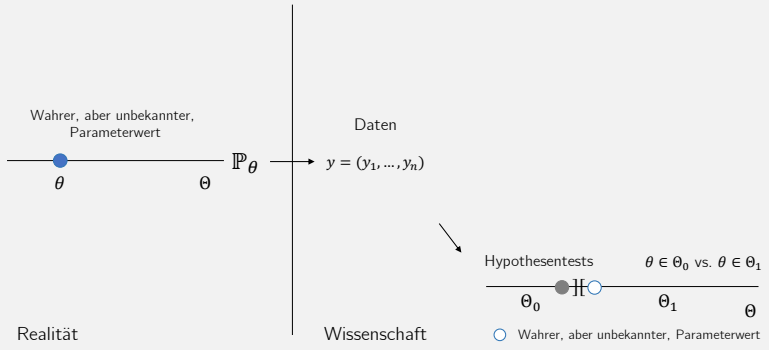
Wahrer, aber unbekannter, Parameterwert

$\theta$

$\Theta$

$\mathbb{P}_\theta$

Daten

$y = (y_1, \dots, y_n)$

Hypothesentests

$\theta \in \Theta_0$ vs. $\theta \in \Theta_1$

$\Theta_0$

$\Theta_1$

$\Theta$

Realität

Wissenschaft

Wahrer, aber unbekannter, Parameterwert